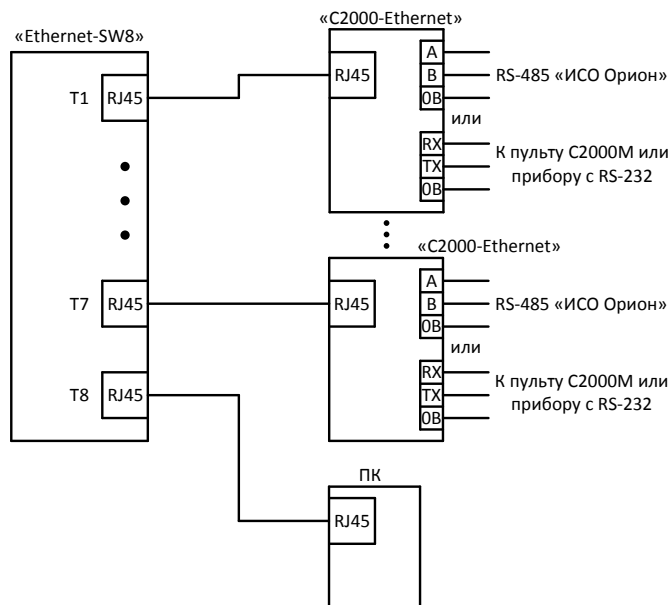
«C2000-Ethernet»

«Ethernet-SW8»

A

T1 RJ45

RJ45

B RS-485 «ИСО Орион»

0B

или

RX К пульту С2000М или

TX прибору с RS-232

0B

«C2000-Ethernet»

A

T7 RJ45

RJ45

B RS-485 «ИСО Орион»

0B

или

T8 RJ45

RX К пульту С2000М или

TX прибору с RS-232

0B

ПК

RJ45